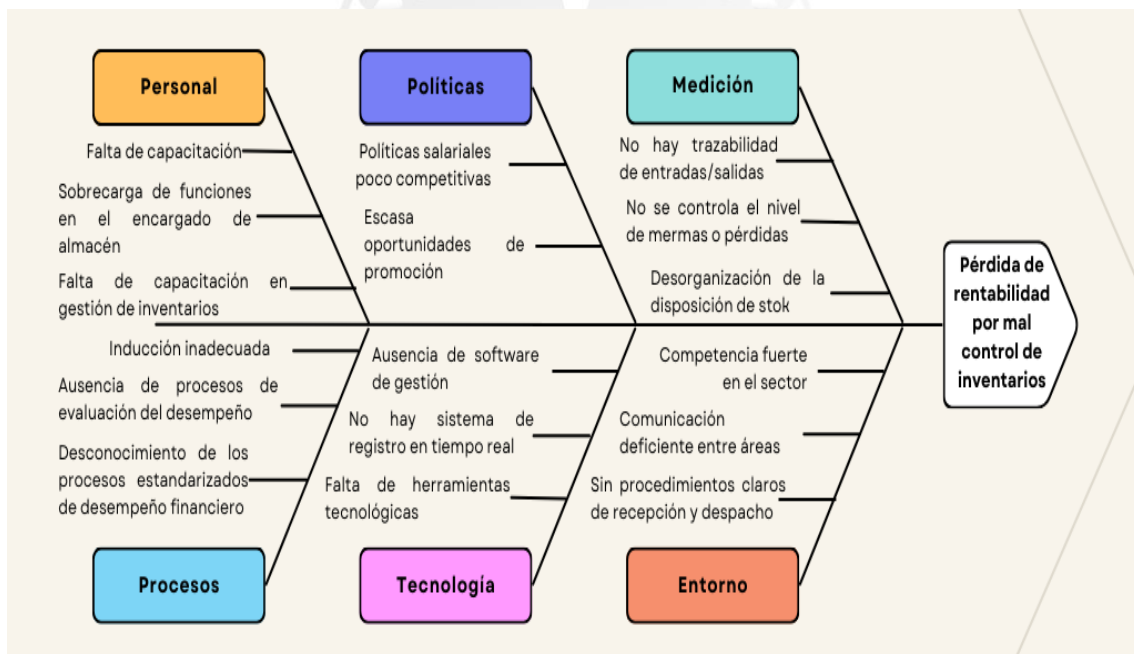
Personal

Falta de capacitación

Sobrecarga de funciones en el encargado de almacén

Falta de capacitación en gestión de inventarios

Políticas

Políticas salariales poco competitivas

Escasa oportunidades de promoción

Medición

No hay trazabilidad de entradas/salidas

No se controla el nivel de mermas o pérdidas

Desorganización de la disposición de stok

Pérdida de rentabilidad por mal control de inventarios

Inducción inadecuada

Ausencia de procesos de evaluación del desempeño

Desconocimiento de los procesos estandarizados de desempeño financiero

Procesos

Ausencia de software de gestión

No hay sistema de registro en tiempo real

Falta de herramientas tecnológicas

Tecnología

Competencia fuerte en el sector

Comunicación deficiente entre áreas

Sin procedimientos claros de recepción y despacho

Entorno